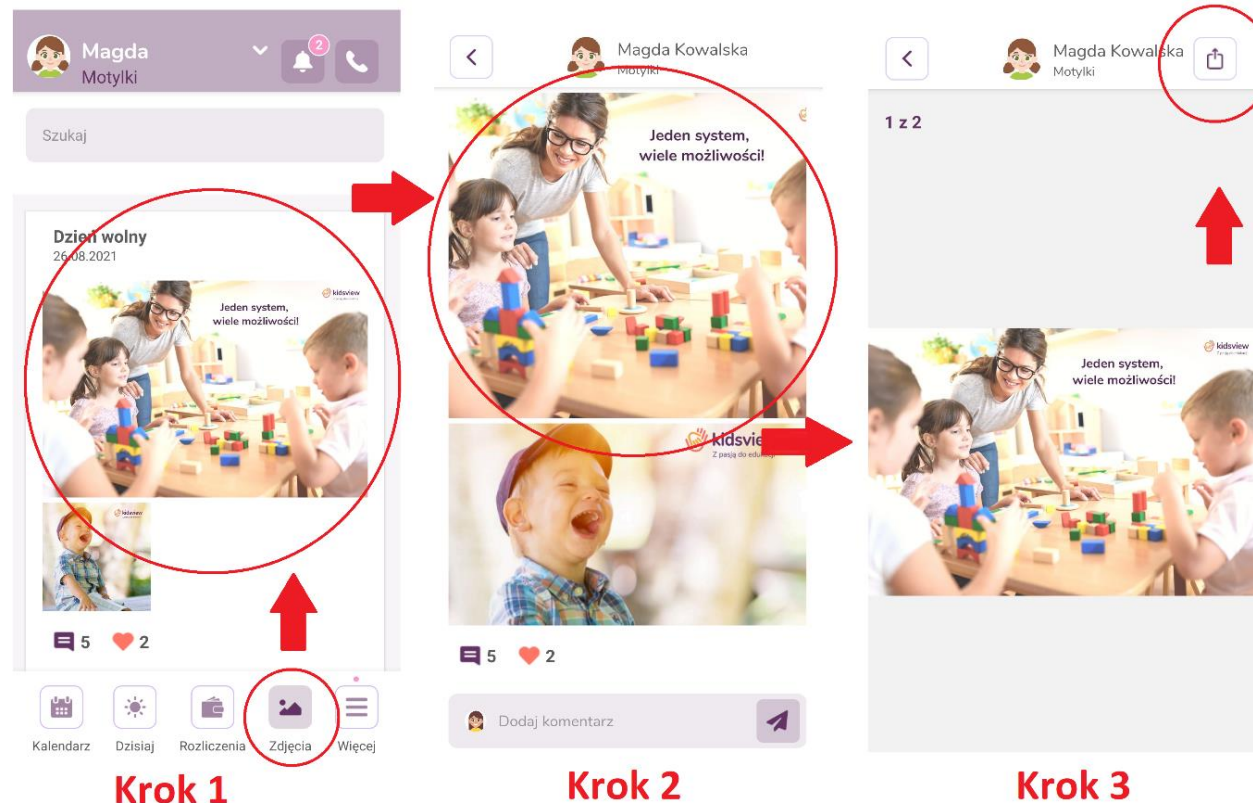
Magda
Motylki
2

Szukaj

Dzień wolny
26.08.2021

Jeden system, wiele możliwości!
kidsview

kidsview

5 2

Kalendarz Dzisiaj Rozliczenia Zdjęcia Więcej

Krok 1

Magda Kowalska
Motylki

Jeden system, wiele możliwości!

kidsview
Z pasją do edukacji

5 2

Dodaj komentarz

Krok 2

Magda Kowalska
Motylki

1 z 2

kidsview

Jeden system, wiele możliwości!

Krok 3